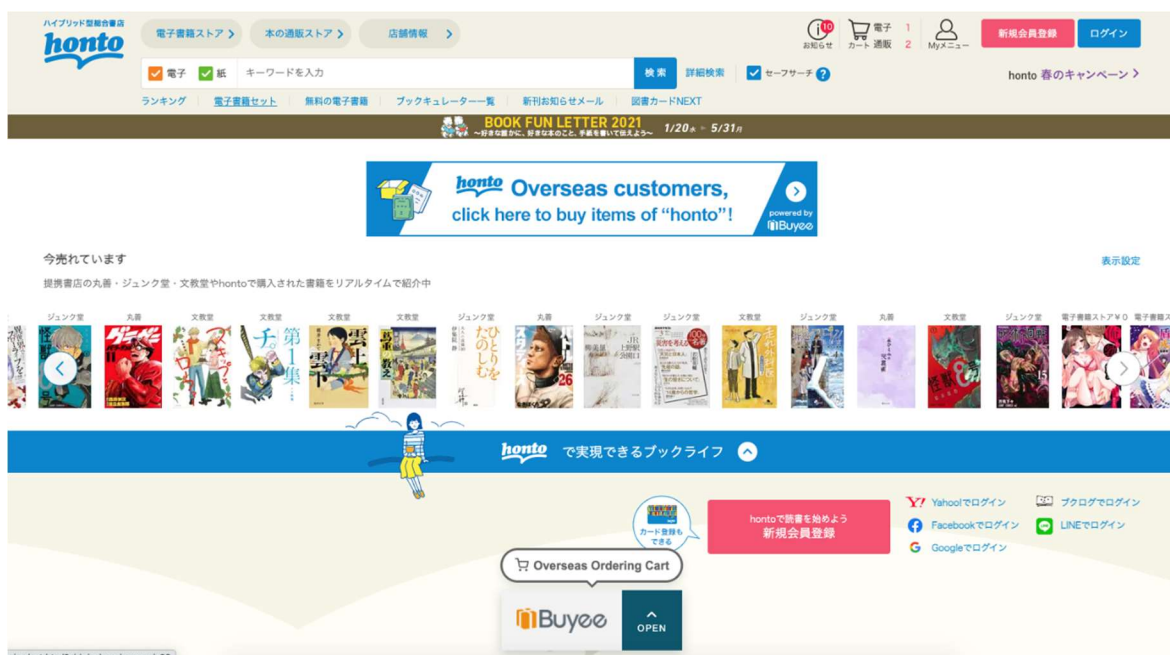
ハイブリッド型総合書店
honto

電子書籍ストア 本の通販ストア 店舗情報

お知らせ 10 カート 電子 1 通販 2 Myメニュー 新規会員登録 ログイン

電子 紙 キーワードを入力 検索 詳細検索 セーフサーチ ?

honto 春のキャンペーン

ランキング 電子書籍セット 無料の電子書籍 ブックキュレーター一覧 新刊お知らせメール 図書カードNEXT

BOOK FUN LETTER 2021
~好きな誰かに、好きな本のこと、手紙を書いて伝えよう~ 1/20水 ~ 5/31月

honto Overseas customers, click here to buy items of "honto"! powered by Buyee

今売れています

提携書店の丸善・ジュンク堂・文教堂やhontoで購入された書籍をリアルタイムで紹介中

表示設定

ジュンク堂 丸善 文教堂 文教堂 文教堂 文教堂 ジュンク堂 丸善 ジュンク堂 ジュンク堂 文教堂 ジュンク堂 丸善 文教堂 ジュンク堂 電子書籍ストア¥0 電子書籍ス

honto で実現できるブックライフ

カード登録もできる

hontoで読書を始めよう 新規会員登録

Yahoo!でログイン ブクログでログイン Facebookでログイン LINEでログイン Googleでログイン

Overseas Ordering Cart

Buyee OPEN